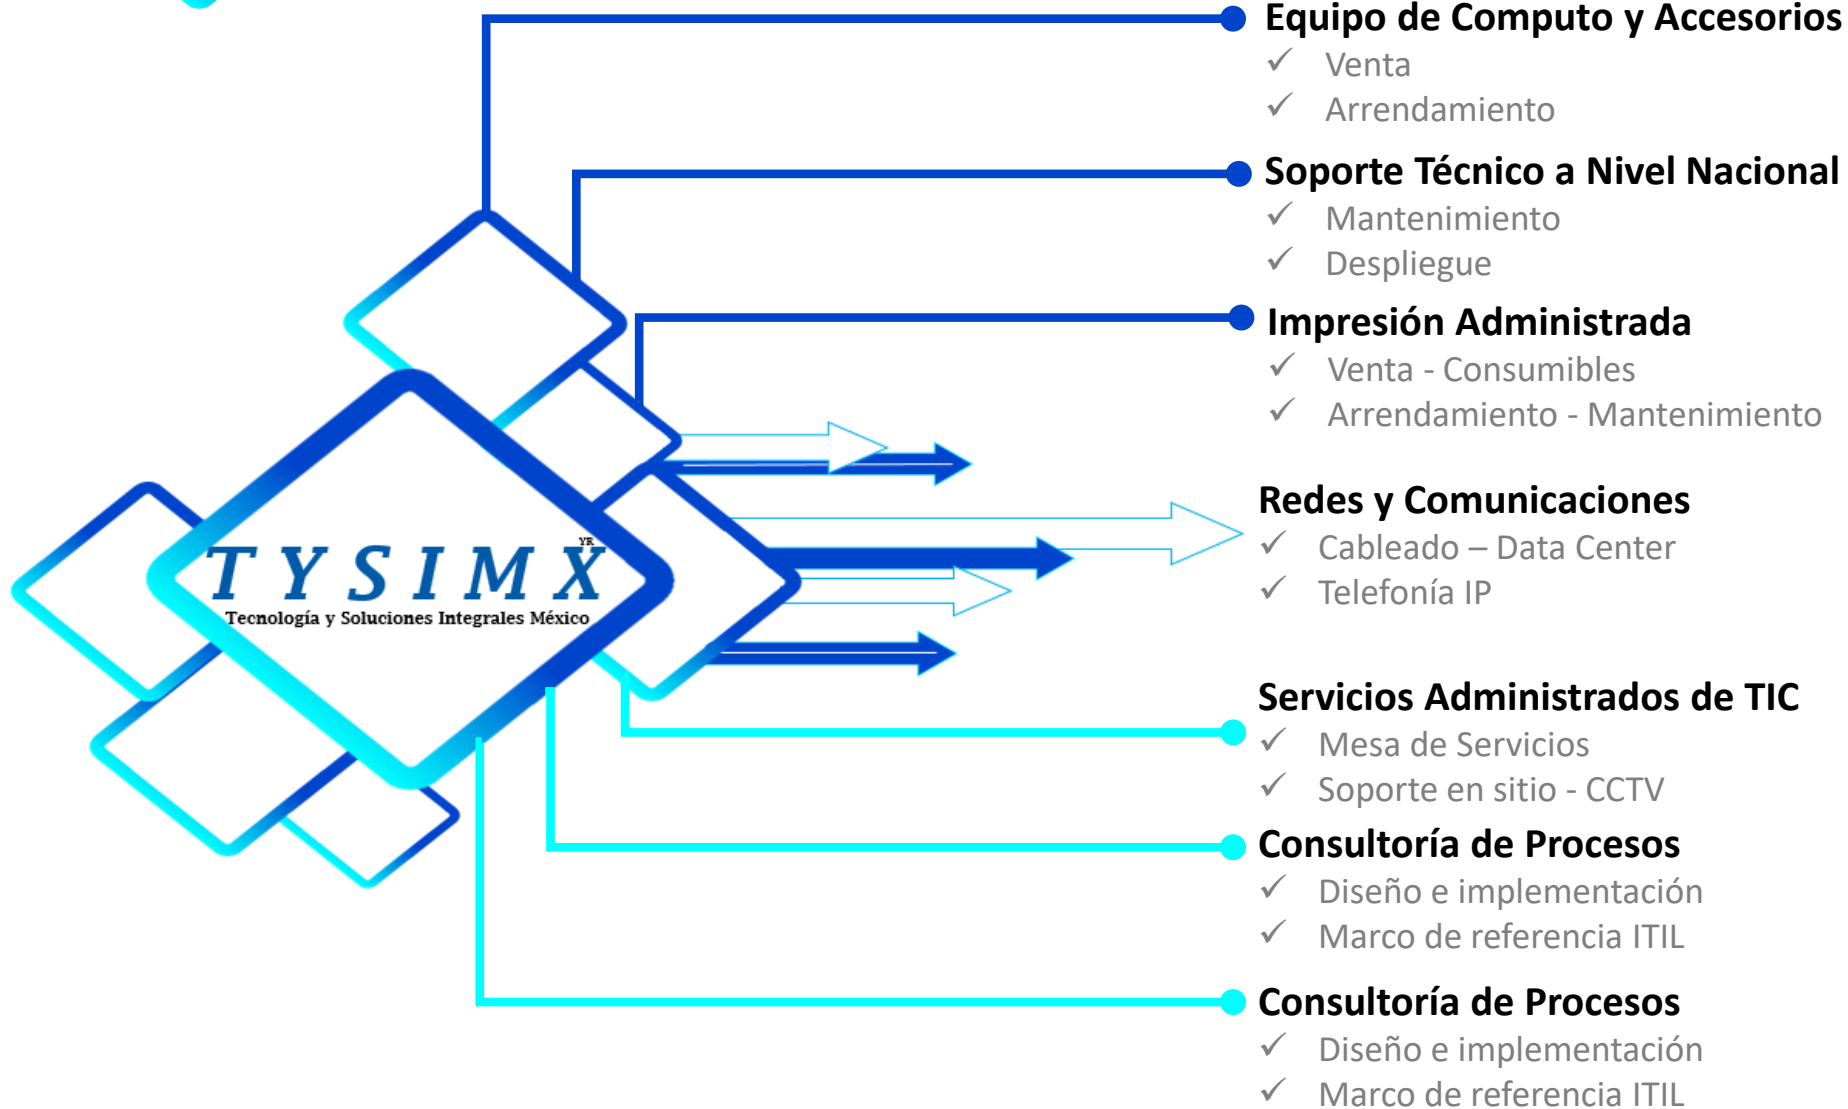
TYSIMX
YR
Tecnología y Soluciones Integrales México

Equipo de Computo y Accesorios
✓ Venta
✓ Arrendamiento

Soporte Técnico a Nivel Nacional
✓ Mantenimiento
✓ Despliegue

Impresión Administrada
✓ Venta - Consumibles
✓ Arrendamiento - Mantenimiento

Redes y Comunicaciones
✓ Cableado – Data Center
✓ Telefonía IP

Servicios Administrados de TIC
✓ Mesa de Servicios
✓ Soporte en sitio - CCTV

Consultoría de Procesos
✓ Diseño e implementación
✓ Marco de referencia ITIL

Consultoría de Procesos
✓ Diseño e implementación
✓ Marco de referencia ITIL